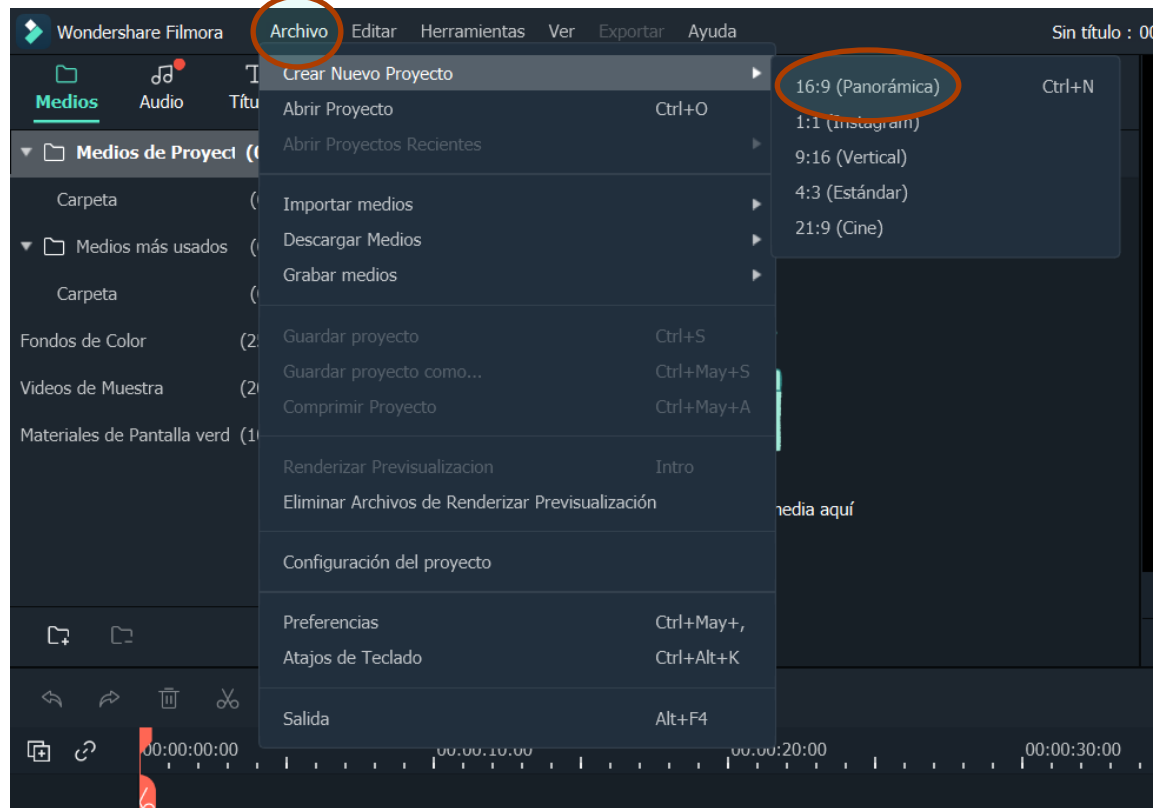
Wondershare Filmora Archivo Editar Herramientas Ver Exportar Ayuda Sin título : 0

Medios Audio Títu

Medios de Proyect (

Carpeta (

Medios más usados (

Carpeta (

Fondos de Color (2

Videos de Muestra (2

Materiales de Pantalla verd (1

Crear Nuevo Proyecto
Abrir Proyecto Ctrl+O
Abrir Proyectos Recientes

Importar medios
Descargar Medios
Grabar medios

Guardar proyecto Ctrl+S
Guardar proyecto como... Ctrl+May+S
Comprimir Proyecto Ctrl+May+A

Renderizar Previsualizacion Intro
Eliminar Archivos de Renderizar Previsualización

Configuración del proyecto

Preferencias Ctrl+May+,
Atajos de Teclado Ctrl+Alt+K

Salida Alt+F4

16:9 (Panorámica) Ctrl+N
1:1 (Instagram)
9:16 (Vertical)
4:3 (Estándar)
21:9 (Cine)

media aquí

00:00:00:00 00:00:10:00 00:00:20:00 00:00:30:00